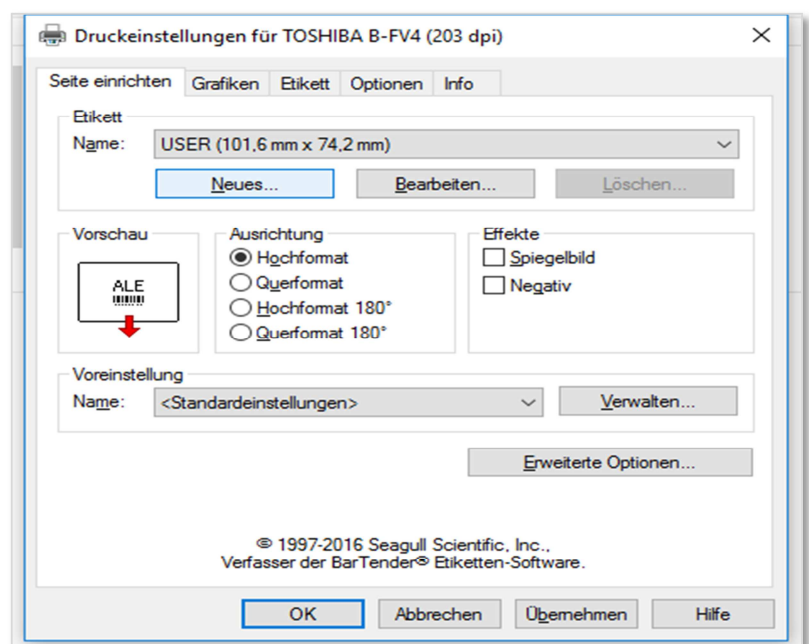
Druckeinstellungen für TOSHIBA B-FV4 (203 dpi)

Seite einrichten | Grafiken | Etikett | Optionen | Info

Etikett
Name: USER (101,6 mm x 74,2 mm)
Neues... Bearbeiten... Löschen...

Vorschau
ALE

Ausrichtung
Hochformat
Querformat
Hochformat 180°
Querformat 180°

Effekte
Spiegelbild
Negativ

Voreinstellung
Name: <Standardeinstellungen>
Verwalten...

Erweiterte Optionen...

© 1997-2016 Seagull Scientific, Inc.,
Verfasser der BarTender® Etiketten-Software.

OK Abbrechen Übernehmen Hilfe